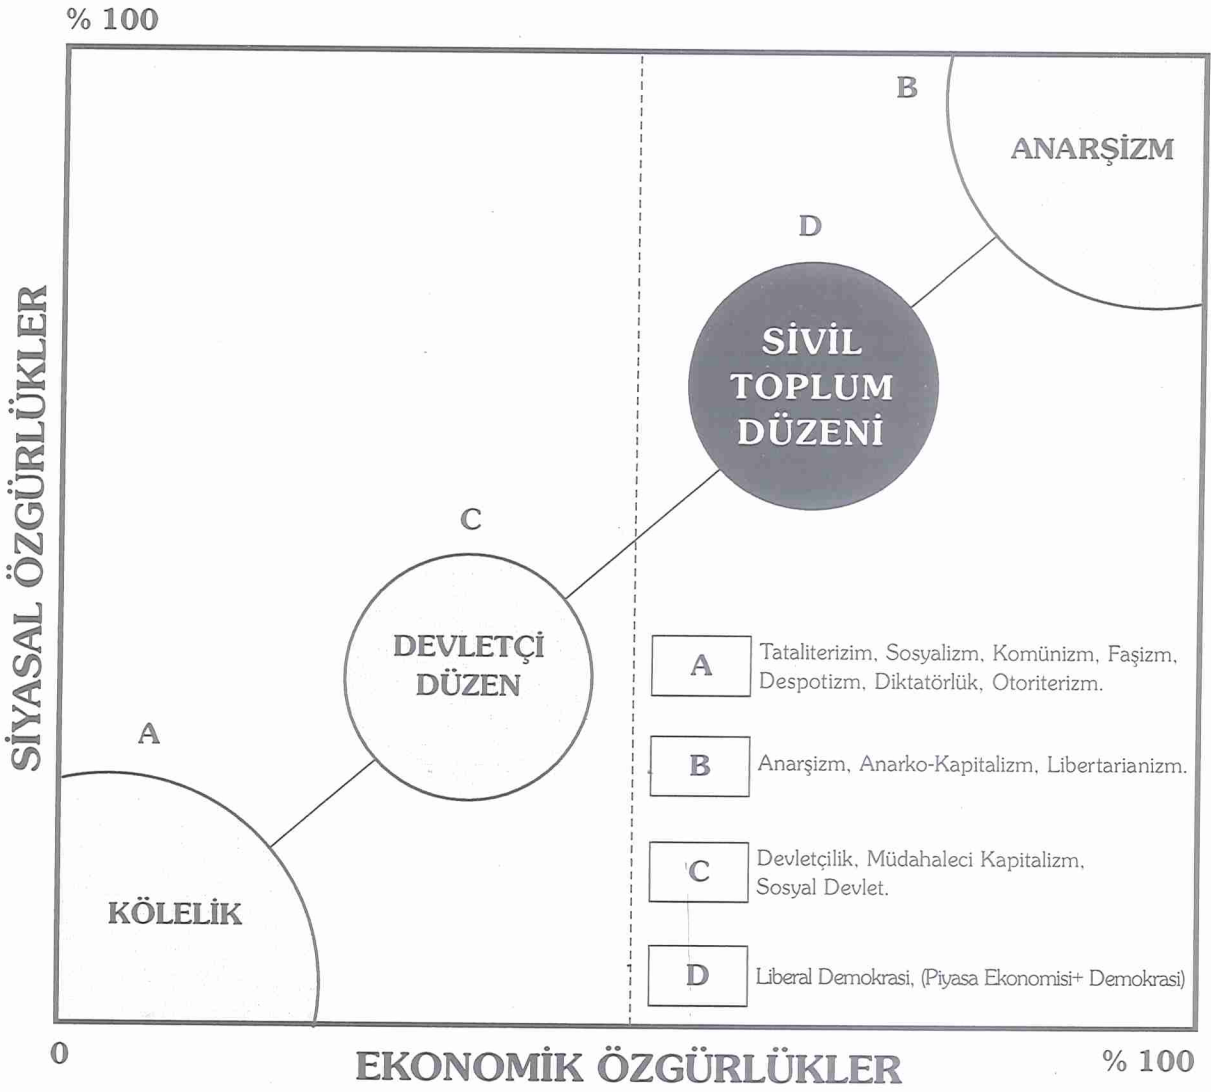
% 100

SİYASAL ÖZGÜRLÜKLER

B

ANARŞİZM

D

SİVİL TOPLUM DÜZENİ

C

DEVLETÇİ DÜZEN

A

KÖLELİK

| A | Tataliterizim, Sosyalizm, Komünizm, Faşizm, Despotizm, Diktatörlük, Otoriterizm. |
|---|---|
| B | Anarşizm, Anarko-Kapitalizm, Libertarianizm. |
| C | Devletçilik, Müdahaleci Kapitalizm, Sosyal Devlet. |
| D | Liberal Demokrasi, (Piyasa Ekonomisi+ Demokrasi) |

0

EKONOMİK ÖZGÜRLÜKLER

% 100